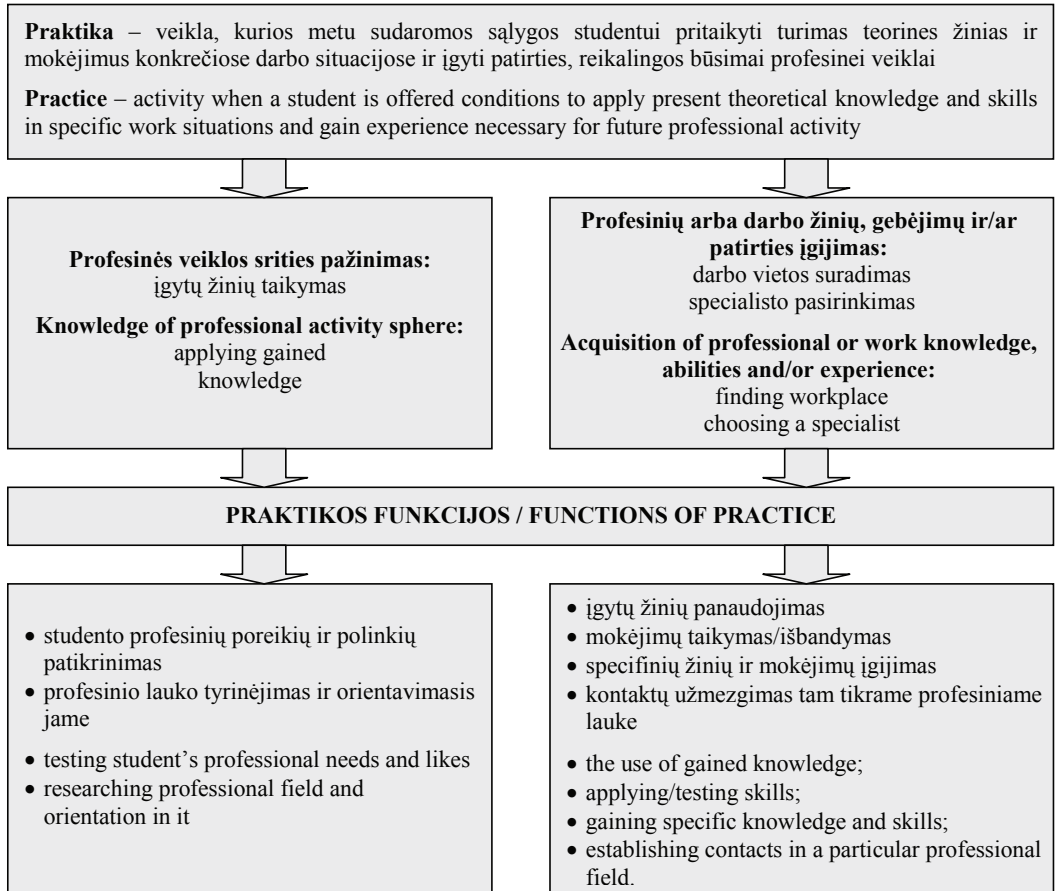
**Praktika** – veikla, kurios metu sudaromos sąlygos studentui pritaikyti turimas teorines žinias ir mokėjimus konkrečiose darbo situacijose ir įgyti patirties, reikalingos būsimai profesinei veiklai

**Practice** – activity when a student is offered conditions to apply present theoretical knowledge and skills in specific work situations and gain experience necessary for future professional activity

**Profesinės veiklos srities pažinimas:**
įgytų žinių taikymas

**Knowledge of professional activity sphere:**
applying gained knowledge

**Profesinių arba darbo žinių, gebėjimų ir/ar patirties įgijimas:**
darbo vietos suradimas
specialisto pasirinkimas

**Acquisition of professional or work knowledge, abilities and/or experience:**
finding workplace
choosing a specialist

**PRAKTIKOS FUNKCIJOS / FUNCTIONS OF PRACTICE**

- studento profesinių poreikių ir polinkių patikrinimas
- profesinio lauko tyrinėjimas ir orientavimasis jame

- testing student's professional needs and likes
- researching professional field and orientation in it

- įgytų žinių panaudojimas
- mokėjimų taikymas/išbandymas
- specifinių žinių ir mokėjimų įgijimas
- kontaktų užmezgimas tam tikrame profesiniame lauke

- the use of gained knowledge;
- applying/testing skills;
- gaining specific knowledge and skills;
- establishing contacts in a particular professional field.